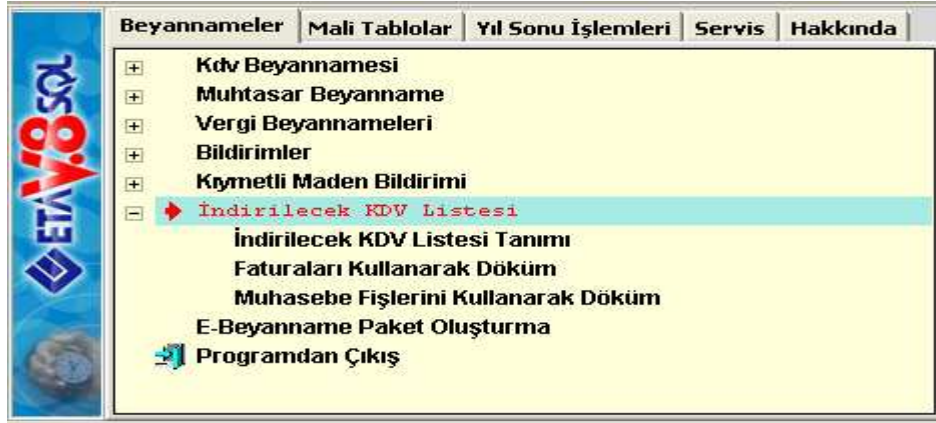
ETA V.8 SQL

Beyannameler | Mali Tablolar | Yıl Sonu İşlemleri | Servis | Hakkında

+ Kdv Beyannamesi
+ Muhtasar Beyanname
+ Vergi Beyannameleri
+ Bildirimler
+ Kıymetli Maden Bildirimi
− İndirilecek KDV Listesi
İndirilecek KDV Listesi Tanımı
Faturaları Kullanarak Döküm
Muhasebe Fişlerini Kullanarak Döküm
E-Beyanname Paket Oluşturma
Programdan Çıkış